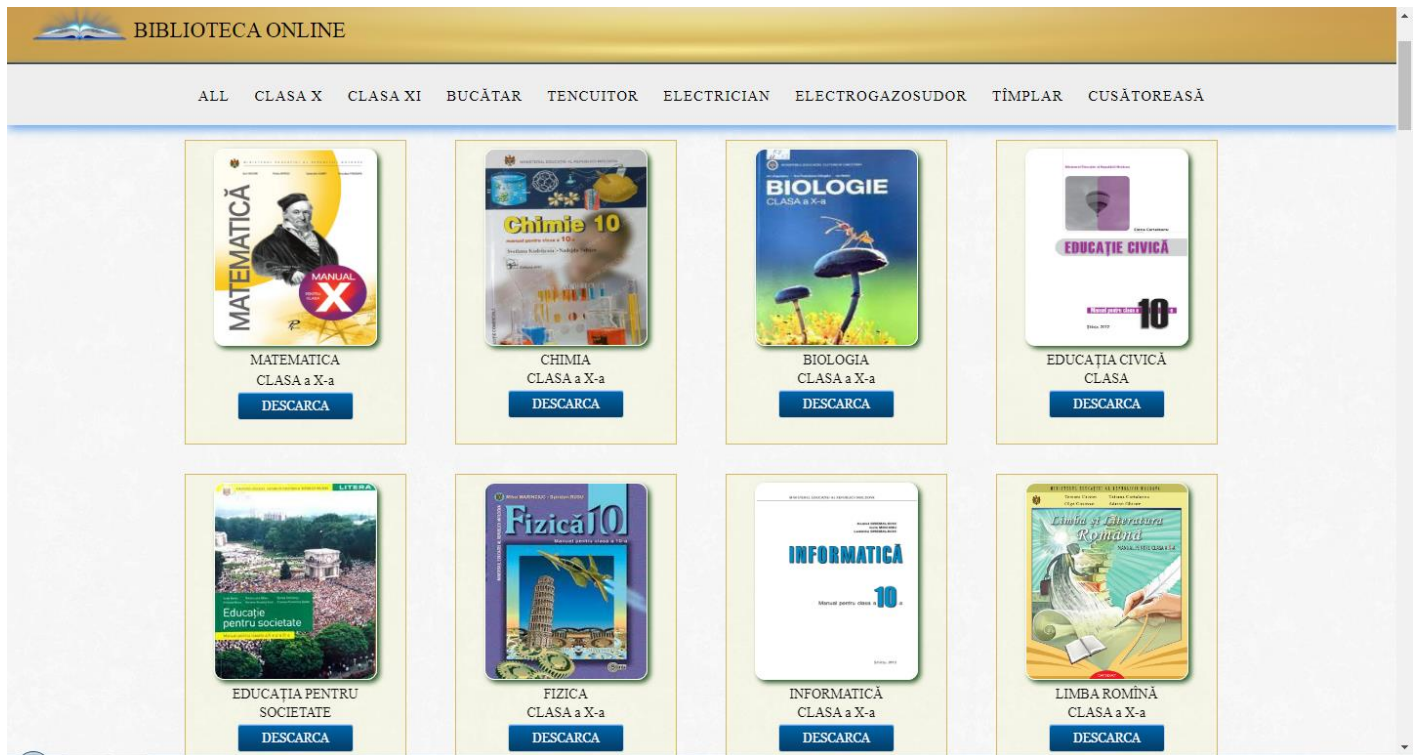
BIBLIOTECA ONLINE

ALL CLASA X CLASA XI BUCĂTAR TENCUITOR ELECTRICIAN ELECTROGAZOSUDOR TÎMPLAR CUSĂTOREASĂ

MATEMATICĂ
MANUAL X

MATEMATICA
CLASA a X-a
DESCARCA

Chimie 10

CHIMIA
CLASA a X-a
DESCARCA

BIOLOGIE
CLASA a X-a

BIOLOGIA
CLASA a X-a
DESCARCA

EDUCAȚIE CIVICĂ
10

EDUCAȚIA CIVICĂ
CLASA
DESCARCA

LITERA
Educație pentru societate

EDUCAȚIA PENTRU SOCIETATE
DESCARCA

Fizică 10

FIZICA
CLASA a X-a
DESCARCA

INFORMATICĂ
Manual pentru clasa a 10-a

INFORMATICĂ
CLASA a X-a
DESCARCA

Limba și literatura română

LIMBA ROMÎNĂ
CLASA a X-a
DESCARCA